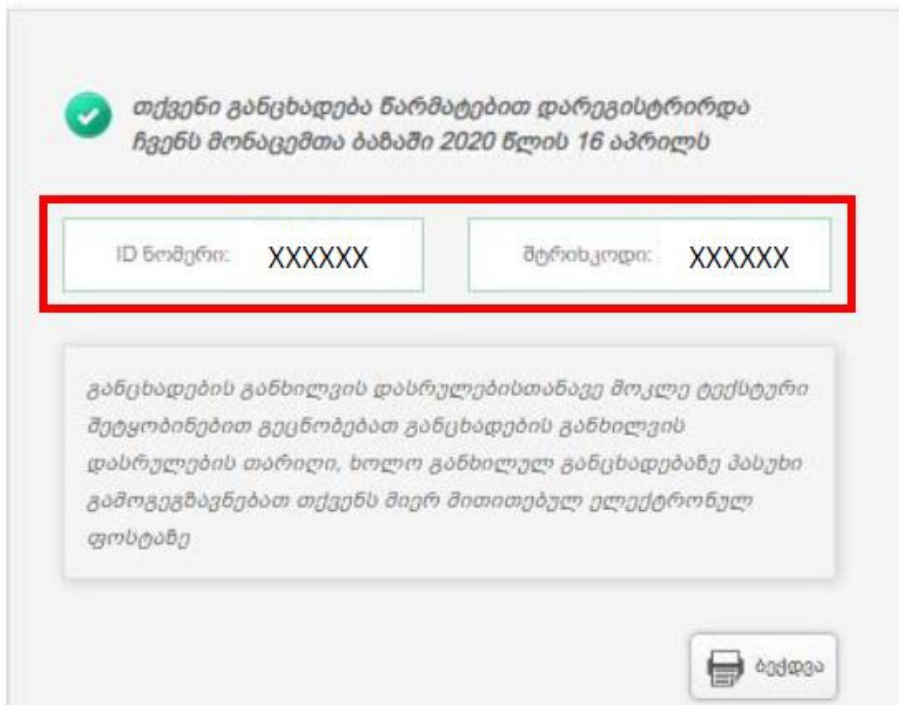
თქვენი განცხადება წარმატებით დარეგისტრირდა ჩვენს მონაცემთა ბაზაში 2020 წლის 16 აპრილს

ID ნომერი: XXXXXX

შტრიხკოდი: XXXXXX

განცხადების განხილვის დასრულებისთანავე მოკლე ტექსტური შეტყობინებით გეცნობებათ განცხადების განხილვის დასრულების თარიღი, ხოლო განხილულ განცხადებაზე პასუხი გამოგეგზავნებათ თქვენს მიერ მითითებულ ელექტრონულ ფოსტაზე

ბეჭდვა